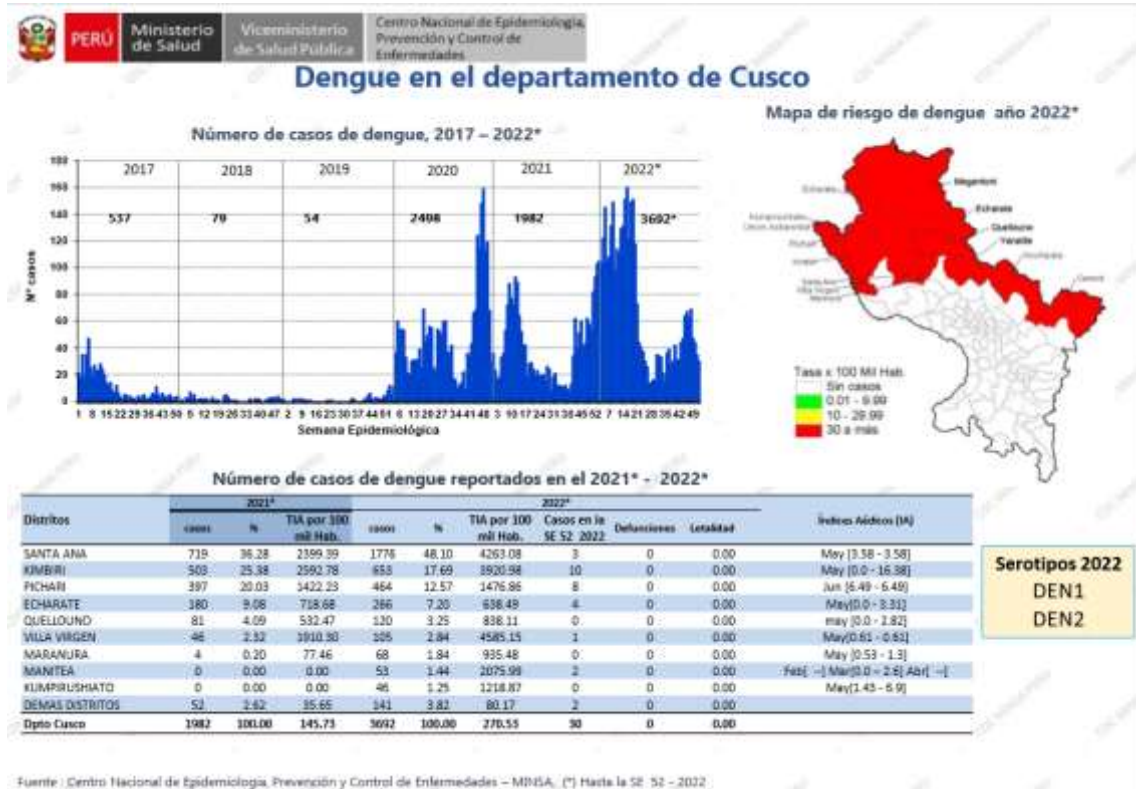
PERÚ Ministerio de Salud Viceministerio de Salud Pública Centro Nacional de Epidemiología, Prevención y Control de Enfermedades

Dengue en el departamento de Cusco

Número de casos de dengue, 2017 – 2022*

2017 2018 2019 2020 2021 2022*

537 79 54 2408 1982 3692*

N° casos

180 160 140 120 100 80 60 40 20 0

1 8 15 22 29 36 43 50 5 12 19 26 33 40 47 2 9 16 23 30 37 44 51 6 13 20 27 34 41 48 3 10 17 24 31 38 45 52 7 14 21 28 35 42 49

Semana Epidemiológica

Mapa de riesgo de dengue año 2022*

Megantoni
Echarate
Quellouno
Yanatile
Pichari
Kimbiri
Santa Ana
Villa Virgen
Maranura
Camanti

Tasa x 100 Mil Hab.
Sin casos
0.01 - 9.99
10 - 29.99
30 a más

Número de casos de dengue reportados en el 2021* - 2022*

| Distritos | 2021* casos | % | TIA por 100 mil Hab. | 2022* casos | % | TIA por 100 mil Hab. | Casos en la SE 52 2022 | Defunciones | Letalidad | Índices Aédicos (IA) |
|---|---|---|---|---|---|---|---|---|---|---|
| SANTA ANA | 719 | 36.28 | 2399.39 | 1776 | 48.10 | 4263.08 | 3 | 0 | 0.00 | May [3.58 - 3.58] |
| KIMBIRI | 503 | 25.38 | 2592.78 | 653 | 17.69 | 3920.98 | 10 | 0 | 0.00 | May [0.0 - 16.38] |
| PICHARI | 397 | 20.03 | 1422.23 | 464 | 12.57 | 1476.86 | 8 | 0 | 0.00 | Jun [6.49 - 6.49] |
| ECHARATE | 180 | 9.08 | 718.68 | 266 | 7.20 | 638.49 | 4 | 0 | 0.00 | May[0.0 - 3.31] |
| QUELLOUNO | 81 | 4.09 | 532.47 | 120 | 3.25 | 838.11 | 0 | 0 | 0.00 | may [0.0 - 2.82] |
| VILLA VIRGEN | 46 | 2.32 | 1910.30 | 105 | 2.84 | 4585.15 | 1 | 0 | 0.00 | May[0.61 - 0.61] |
| MARANURA | 4 | 0.20 | 77.46 | 68 | 1.84 | 935.48 | 0 | 0 | 0.00 | May [0.53 - 1.3] |
| MANITEA | 0 | 0.00 | 0.00 | 53 | 1.44 | 2075.99 | 2 | 0 | 0.00 | Feb[ --] Mar[0.0 - 2.6] Abr[ --] |
| KUMPIRUSHIATO | 0 | 0.00 | 0.00 | 46 | 1.25 | 1218.87 | 0 | 0 | 0.00 | May[1.43 - 6.9] |
| DEMAS DISTRITOS | 52 | 2.62 | 35.65 | 141 | 3.82 | 80.17 | 2 | 0 | 0.00 | |
| Dpto Cusco | 1982 | 100.00 | 145.73 | 3692 | 100.00 | 270.55 | 30 | 0 | 0.00 | |

Serotipos 2022
DEN1
DEN2

Fuente : Centro Nacional de Epidemiología, Prevención y Control de Enfermedades – MINSA. (*) Hasta la SE 52 – 2022